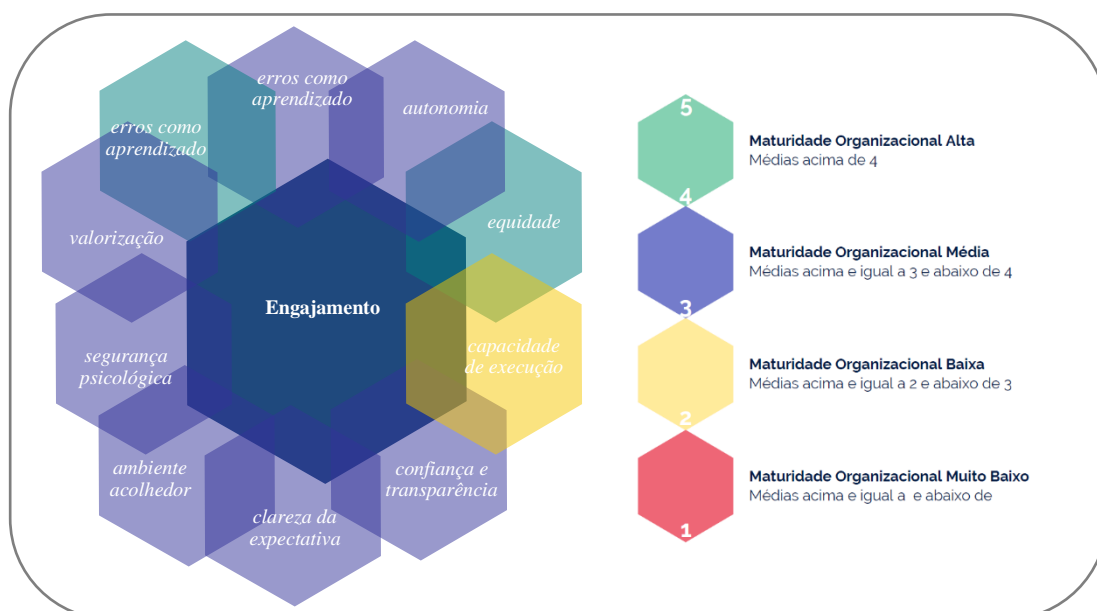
erros como aprendizado

autonomia

erros como aprendizado

valorização

equidade

Engajamento

segurança psicológica

capacidade de execução

ambiente acolhedor

confiança e transparência

clareza da expectativa

5

Maturidade Organizacional Alta
Médias acima de 4

4

Maturidade Organizacional Média
Médias acima e igual a 3 e abaixo de 4

3

Maturidade Organizacional Baixa
Médias acima e igual a 2 e abaixo de 3

2

Maturidade Organizacional Muito Baixo
Médias acima e igual a e abaixo de

1